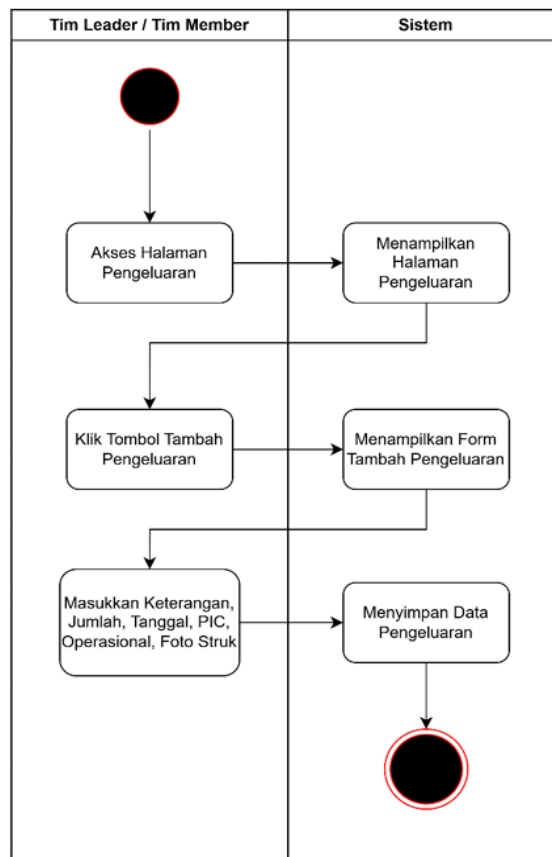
| Tim Leader / Tim Member | Sistem |
|---|---|

Akses Halaman Pengeluaran

Menampilkan Halaman Pengeluaran

Klik Tombol Tambah Pengeluaran

Menampilkan Form Tambah Pengeluaran

Masukkan Keterangan, Jumlah, Tanggal, PIC, Operasional, Foto Struk

Menyimpan Data Pengeluaran